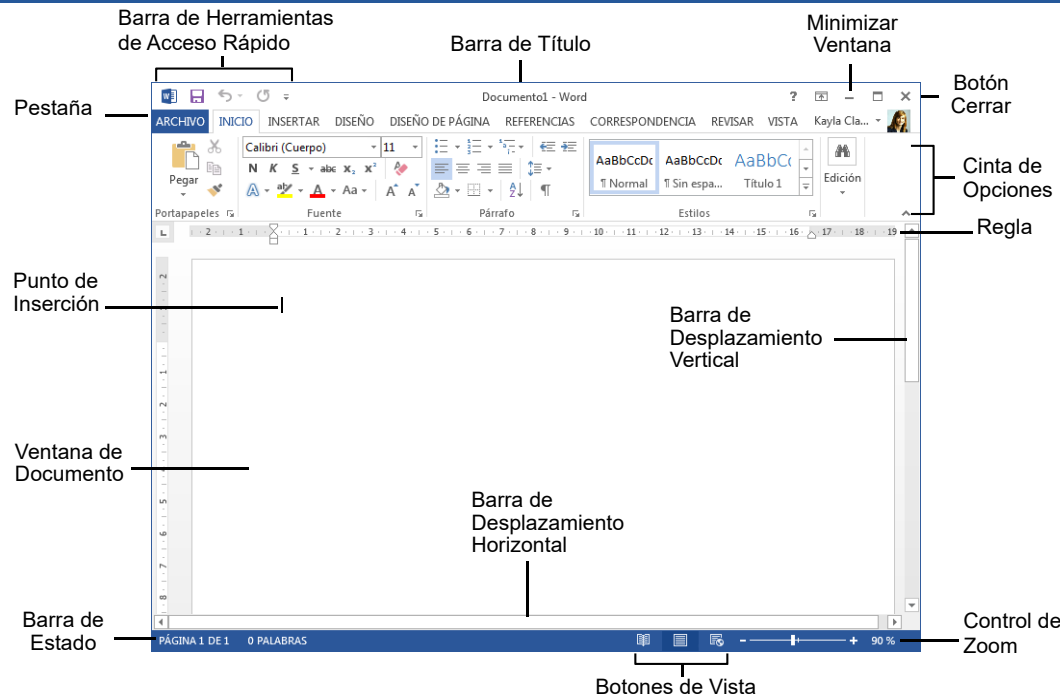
Barra de Herramientas de Acceso Rápido

Barra de Título

Minimizar Ventana

Botón Cerrar

Pestaña

Documento1 - Word

?

ARCHIVO INICIO INSERTAR DISEÑO DISEÑO DE PÁGINA REFERENCIAS CORRESPONDENCIA REVISAR VISTA Kayla Cla...

Pegar

Calibri (Cuerpo) 11

N K S abc $x_2$ $x^2$

Aa

AaBbCcDc ¶ Normal

AaBbCcDc ¶ Sin espa...

AaBbC Título 1

Edición

Portapapeles Fuente Párrafo Estilos

Cinta de Opciones

Regla

Punto de Inserción

Barra de Desplazamiento Vertical

Ventana de Documento

Barra de Desplazamiento Horizontal

Barra de Estado

PÁGINA 1 DE 1 0 PALABRAS

90 %

Control de Zoom

Botones de Vista